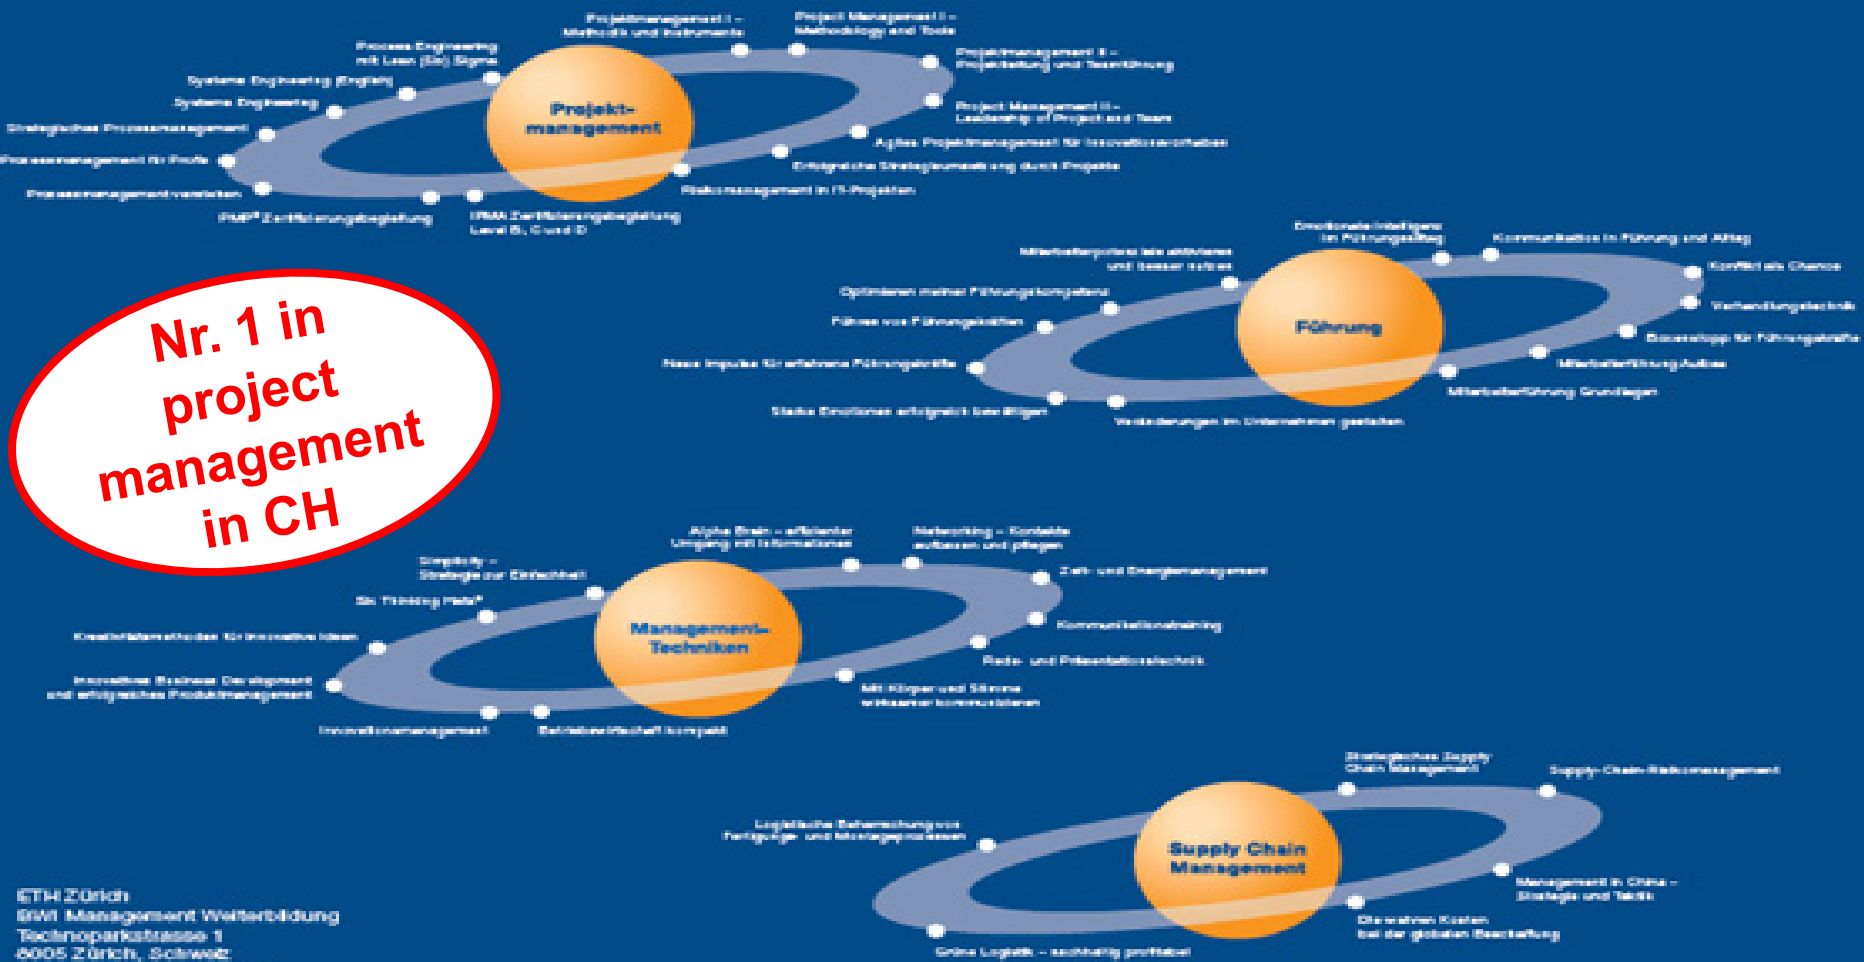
Projektmanagement I – Methodik und Instrumente

Project Management I – Methodology and Tools

Process Engineering mit Lean (Six) Sigma

Systems Engineering (English)

Systems Engineering

Strategisches Prozessmanagement

Prozessmanagement für Profis

Prozessmanagement verstehen

PMP® Zertifizierungsbegleitung

IPMA Zertifizierungsbegleitung Level B, C und D

Projekt-management

Projektmanagement II – Projektleitung und Teamführung

Project Management II – Leadership of Projects and Teams

Agiles Projektmanagement für Innovationsvorhaben

Erfolgreiche Strategieumsetzung durch Projekte

Risikomanagement in IT-Projekten

Emotionale Intelligenz im Führungsalltag

Kommunikation in Führung und Alltag

Mitarbeiterpotenziale aktivieren und besser nutzen

Optimieren meiner Führungskompetenz

Führen von Führungskräften

Neue Impulse für erfahrene Führungskräfte

Starke Emotionen erfolgreich bewältigen

Veränderungen im Unternehmen gestalten

Führung

Konflikt als Chance

Verhandlungstechnik

Bootcamp für Führungskräfte

Mitarbeiterführung Aufbau

Mitarbeiterführung Grundlagen

Nr. 1 in project management in CH

Alpha Brain – effizienter Umgang mit Informationen

Networking – Kontakte aufbauen und pflegen

Simplicity – Strategie zur Einfachheit

Six Thinking Hats®

Kreativitätsmethoden für innovative Ideen

Innovatives Business Development und erfolgreiches Produktmanagement

Innovationsmanagement

Betriebswirtschaft kompakt

Management-Techniken

Zeit- und Energiemanagement

Kommunikationstraining

Rede- und Präsentationstechnik

Mit Körper und Stimme wirksamer kommunizieren

Strategisches Supply Chain Management

Supply-Chain-Risikomanagement

Logistische Beherrschung von Fertigungs- und Montageprozessen

Supply Chain Management

Management in China – Strategie und Taktik

Die wahren Kosten bei der globalen Beschaffung

Grüne Logistik – nachhaltig profitabel

ETH Zürich
SWI Management Weiterbildung
Technoparkstrasse 1
8005 Zürich, Schweiz